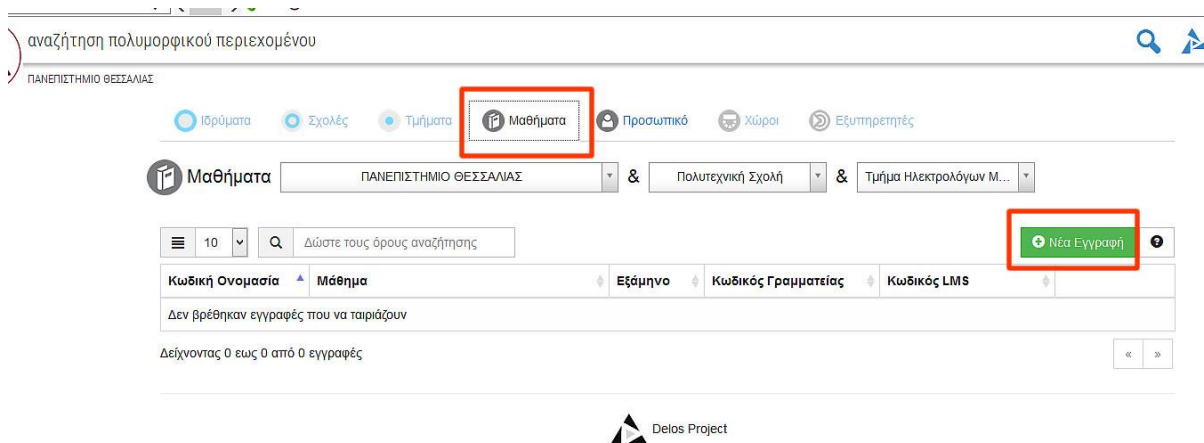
αναζήτηση πολυμορφικού περιεχομένου

ΠΑΝΕΠΙΣΤΗΜΙΟ ΘΕΣΣΑΛΙΑΣ

Ιδρύματα Σχολές Τμήματα Μαθήματα Προσωπικό Χώροι Εξυπηρετητές

Μαθήματα ΠΑΝΕΠΙΣΤΗΜΙΟ ΘΕΣΣΑΛΙΑΣ & Πολυτεχνική Σχολή & Τμήμα Ηλεκτρολόγων Μ...

10 Δώστε τους όρους αναζήτησης

Νέα Εγγραφή

| Κωδική Ονομασία | Μάθημα | Εξάμηνο | Κωδικός Γραμματείας | Κωδικός LMS |
|---|---|---|---|---|
| Δεν βρέθηκαν εγγραφές που να ταιριάζουν | | | | |

Δείχνοντας 0 εως 0 από 0 εγγραφές

« »

Delos Project